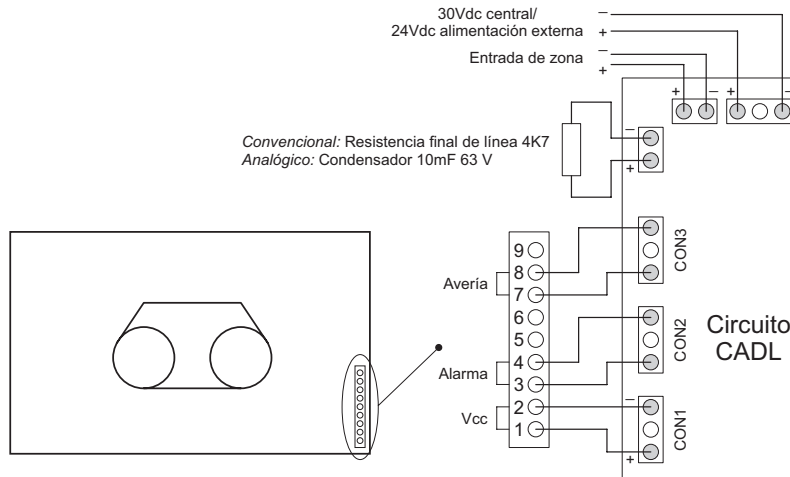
30Vdc central/
24Vdc alimentación externa +
–
Entrada de zona
–
+

+ – + –

*Convencional:* Resistencia final de línea 4K7
*Analógico:* Condensador 10mF 63 V

–
+

9
8
7
6
5
4
3
2
1

Avería
Alarma
Vcc

CON3
CON2
CON1

–
+

Circuito
CADL